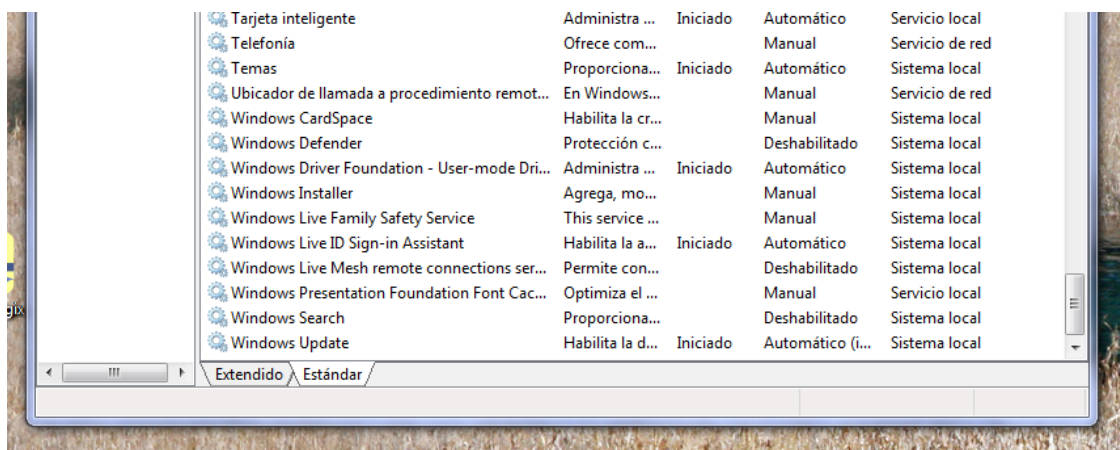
| | | | | |
|---|---|---|---|---|
| Tarjeta inteligente | Administra ... | Iniciado | Automático | Servicio local |
| Telefonía | Ofrece com... | | Manual | Servicio de red |
| Temas | Proporciona... | Iniciado | Automático | Sistema local |
| Ubicador de llamada a procedimiento remot... | En Windows... | | Manual | Servicio de red |
| Windows CardSpace | Habilita la cr... | | Manual | Sistema local |
| Windows Defender | Protección c... | | Deshabilitado | Sistema local |
| Windows Driver Foundation - User-mode Dri... | Administra ... | Iniciado | Automático | Sistema local |
| Windows Installer | Agrega, mo... | | Manual | Sistema local |
| Windows Live Family Safety Service | This service ... | | Manual | Sistema local |
| Windows Live ID Sign-in Assistant | Habilita la a... | Iniciado | Automático | Sistema local |
| Windows Live Mesh remote connections ser... | Permite con... | | Deshabilitado | Sistema local |
| Windows Presentation Foundation Font Cac... | Optimiza el ... | | Manual | Servicio local |
| Windows Search | Proporciona... | | Deshabilitado | Sistema local |
| Windows Update | Habilita la d... | Iniciado | Automático (i... | Sistema local |

gix

Extendido Estándar